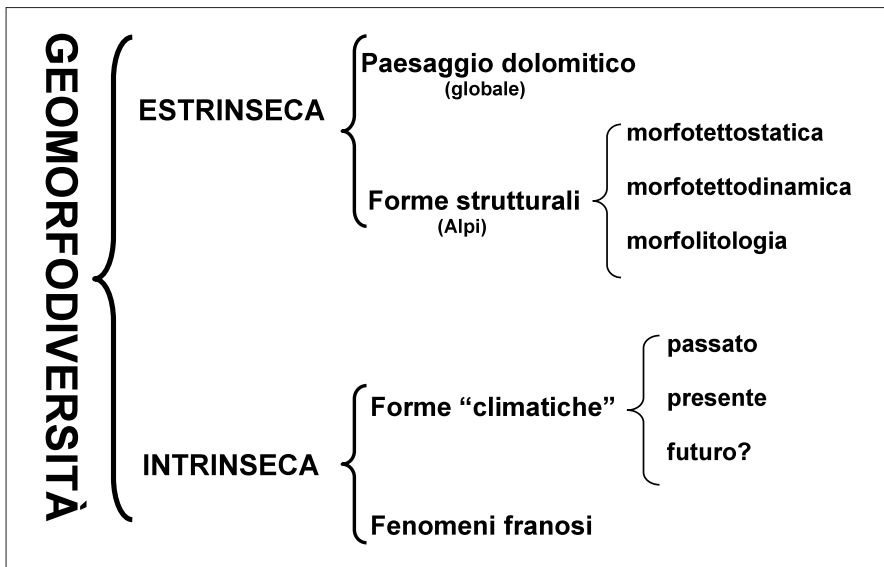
GEOMORFODIVERSITÀ

ESTRINSECA

Paesaggio dolomitico
(globale)

Forme strutturali
(Alpi)

morfotettostatica

morfotettodinamica

morfolitologia

INTRINSECA

Forme “climatiche”

passato

presente

futuro?

Fenomeni franosi